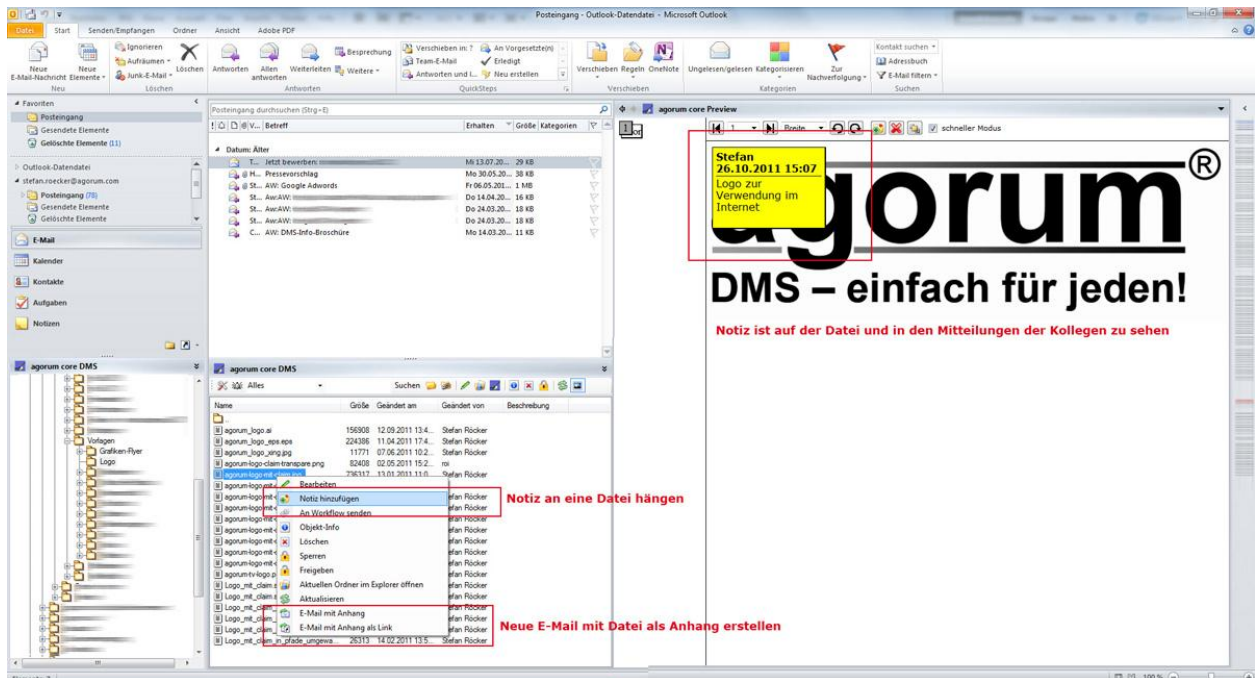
Posteingang - Outlook-Datendatei - Microsoft Outlook

Datei | Start | Senden/Empfangen | Ordner | Ansicht | Adobe PDF

Neue E-Mail-Nachricht | Neue Elemente | Ignorieren | Aufräumen | Junk-E-Mail | Löschen | Antworten | Allen antworten | Weiterleiten | Besprechung | Weitere | Verschieben in: ? | Team-E-Mail | Antworten und l... | An Vorgesetzte(n) | Erledigt | Neu erstellen | Verschieben | Regeln | OneNote | Ungelesen/gelesen | Kategorisieren | Zur Nachverfolgung | Kontakt suchen | Adressbuch | E-Mail filtern

Neu | Löschen | Antworten | QuickSteps | Verschieben | Kategorien | Suchen

Favoriten
Posteingang
Gesendete Elemente
Gelöschte Elemente (11)

Outlook-Datendatei
stefan.roecker@agorum.com
Posteingang (78)
Gesendete Elemente
Gelöschte Elemente

E-Mail
Kalender
Kontakte
Aufgaben
Notizen

agorum core DMS
Vorlagen
Grafiken-Flyer
Logo

Posteingang durchsuchen (Strg+E)

Betreff | Erhalten | Größe | Kategorien

Datum: Älter
T... Jetzt bewerben: | Mi 13.07.20... | 29 KB
H... Pressevorschlag | Mo 30.05.20... | 38 KB
St... AW: Google Adwords | Fr 06.05.201... | 1 MB
St... Aw:AW: | Do 14.04.20... | 16 KB
St... Aw:AW: | Do 24.03.20... | 18 KB
St... Aw:AW: | Do 24.03.20... | 18 KB
C... AW: DMS-Info-Broschüre | Mo 14.03.20... | 11 KB

agorum core DMS
Alles
Suchen

| Name | Größe | Geändert am | Geändert von | Beschreibung |
|---|---|---|---|---|
| agorum_logo.ai | 156908 | 12.09.2011 13:4... | Stefan Röcker | |
| agorum_logo_eps.eps | 224386 | 11.04.2011 17:4... | Stefan Röcker | |
| agorum_logo_xing.jpg | 11771 | 07.06.2011 10:2... | Stefan Röcker | |
| agorum-logo-claim-transpare.png | 82408 | 02.05.2011 15:2... | roi | |
| agorum-logo-mit-claim.svg | 736317 | 13.01.2011 11:0... | Stefan Röcker | |
| Logo_mit_claim_in_pfade_umgewa... | 26313 | 14.02.2011 13:5... | Stefan Röcker | |

Bearbeiten
Notiz hinzufügen
An Workflow senden
Objekt-Info
Löschen
Sperren
Freigeben
Aktuellen Ordner im Explorer öffnen
Aktualisieren
E-Mail mit Anhang
E-Mail mit Anhang als Link

Notiz an eine Datei hängen

Neue E-Mail mit Datei als Anhang erstellen

agorum core Preview
1 | Breite | schneller Modus

Stefan
26.10.2011 15:07
Logo zur Verwendung im Internet

agorum®
DMS – einfach für jeden!

Notiz ist auf der Datei und in den Mitteilungen der Kollegen zu sehen

100 %